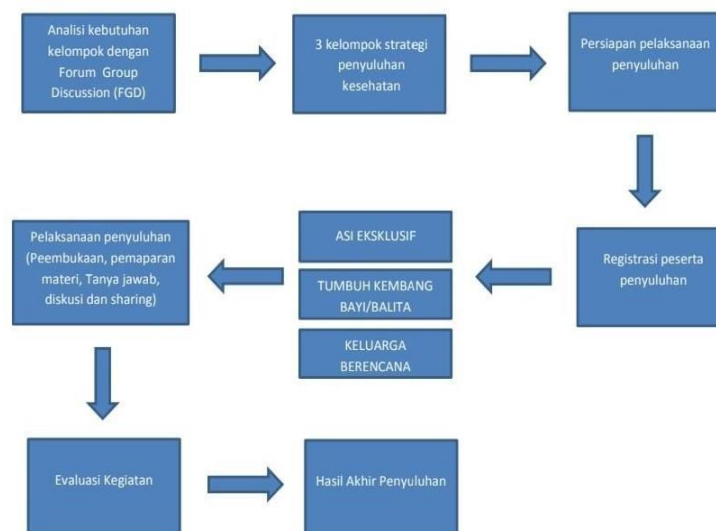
Analisi kebutuhan kelompok dengan Forum Group Discussion (FGD)

3 kelompok strategi penyuluhan kesehatan

Persiapan pelaksanaan penyuluhan

Registrasi peserta penyuluhan

ASI EKSKLUSIF

TUMBUH KEMBANG BAYI/BALITA

KELUARGA BERENCANA

Pelaksanaan penyuluhan (Peembukaan, pemaparan materi, Tanya jawab, diskusi dan sharing)

Evaluasi Kegiatan

Hasil Akhir Penyuluhan